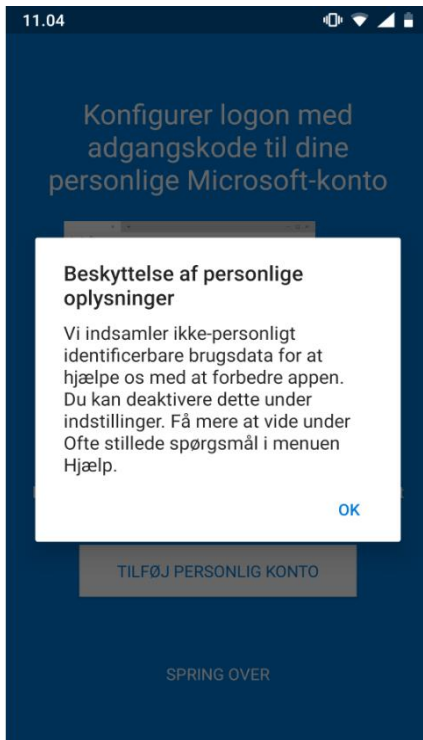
11.04

Konfigurer logon med adgangskode til dine personlige Microsoft-konto

Beskyttelse af personlige oplysninger

Vi indsamler ikke-personligt identificerbare brugsdata for at hjælpe os med at forbedre appen. Du kan deaktivere dette under indstillinger. Få mere at vide under Ofte stillede spørgsmål i menuen Hjælp.

OK

TILFØJ PERSONLIG KONTO

SPRING OVER